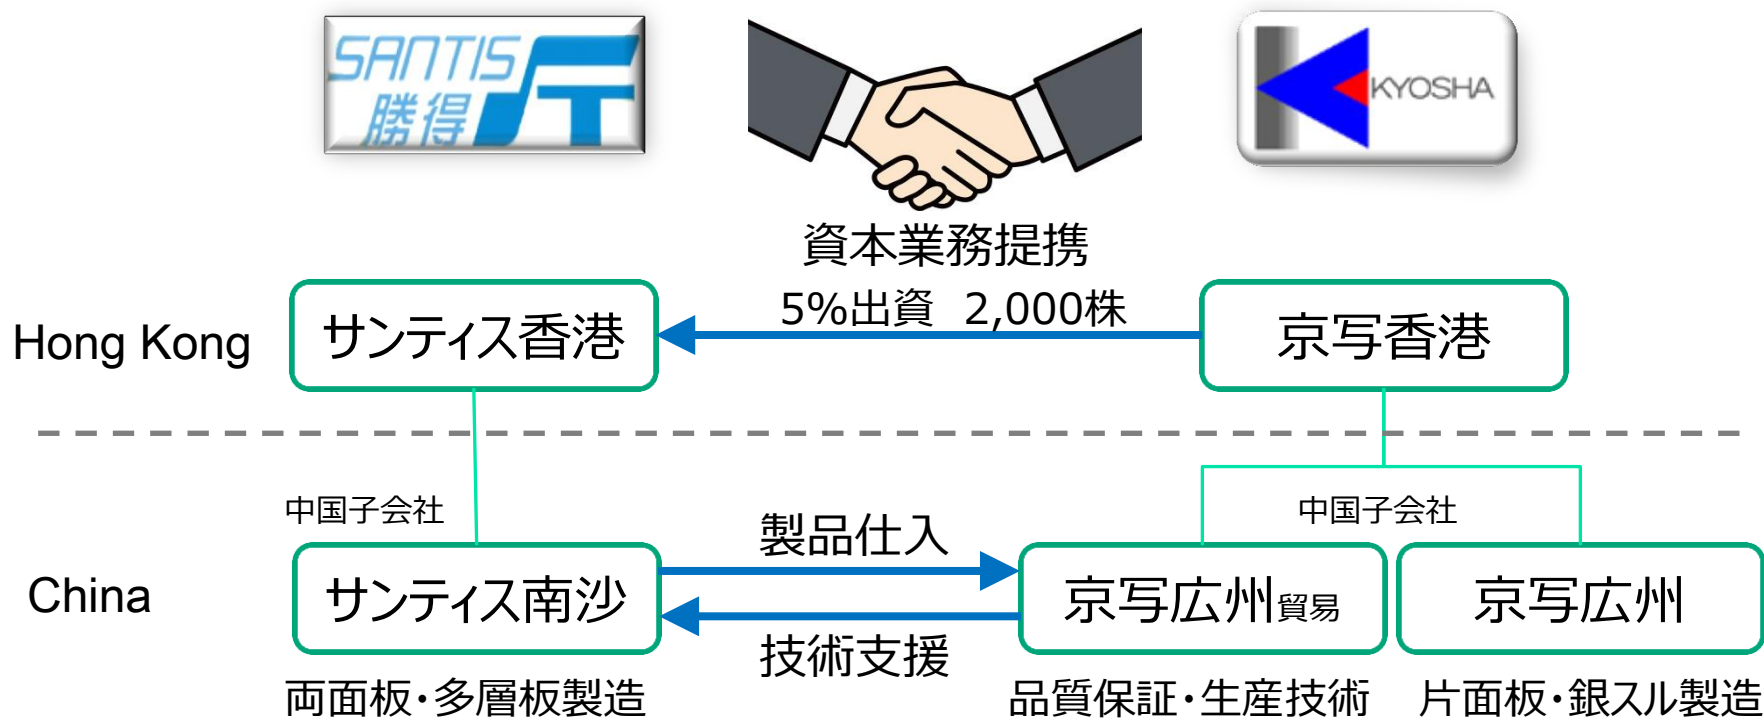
SANTIS
勝得

KYOSHA

資本業務提携

5%出資 2,000株

Hong Kong

サンティス香港

京写香港

中国子会社

中国子会社

製品仕入

China

サンティス南沙

京写広州貿易

京写広州

技術支援

両面板・多層板製造

品質保証・生産技術

片面板・銀スル製造